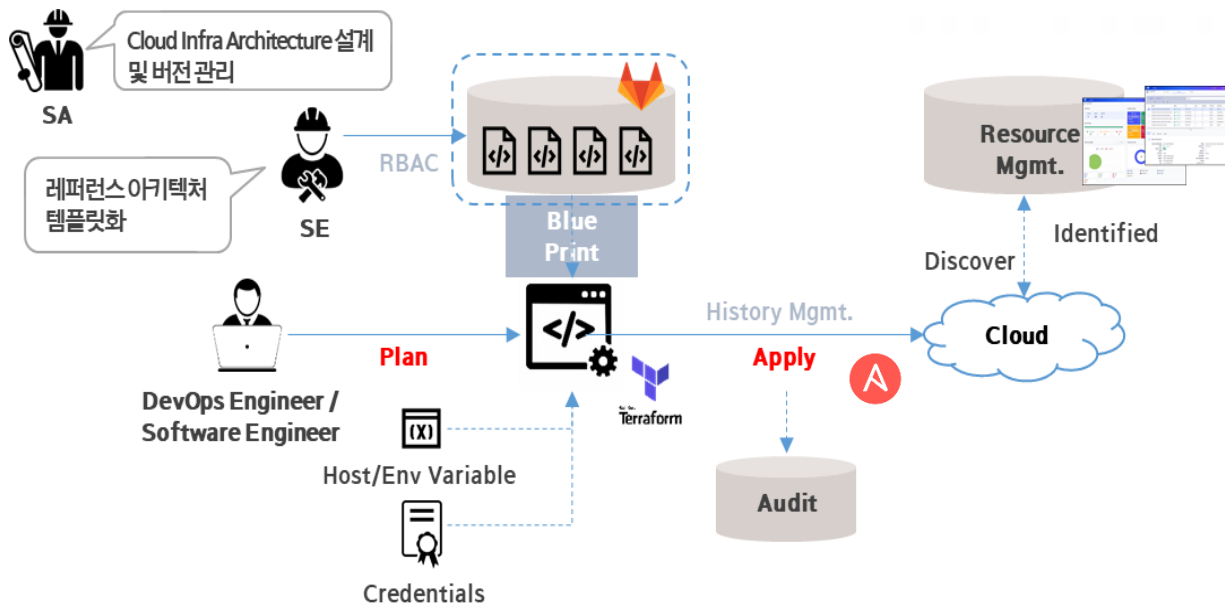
Cloud Infra Architecture 설계 및 버전 관리

SA

RBAC

레퍼런스 아키텍처 템플릿화

SE

Blue Print

Resource Mgmt.

Identified

Discover

History Mgmt.

Cloud

Plan

Apply

DevOps Engineer / Software Engineer

(X)

Host/Env Variable

Terraform

Audit

Credentials